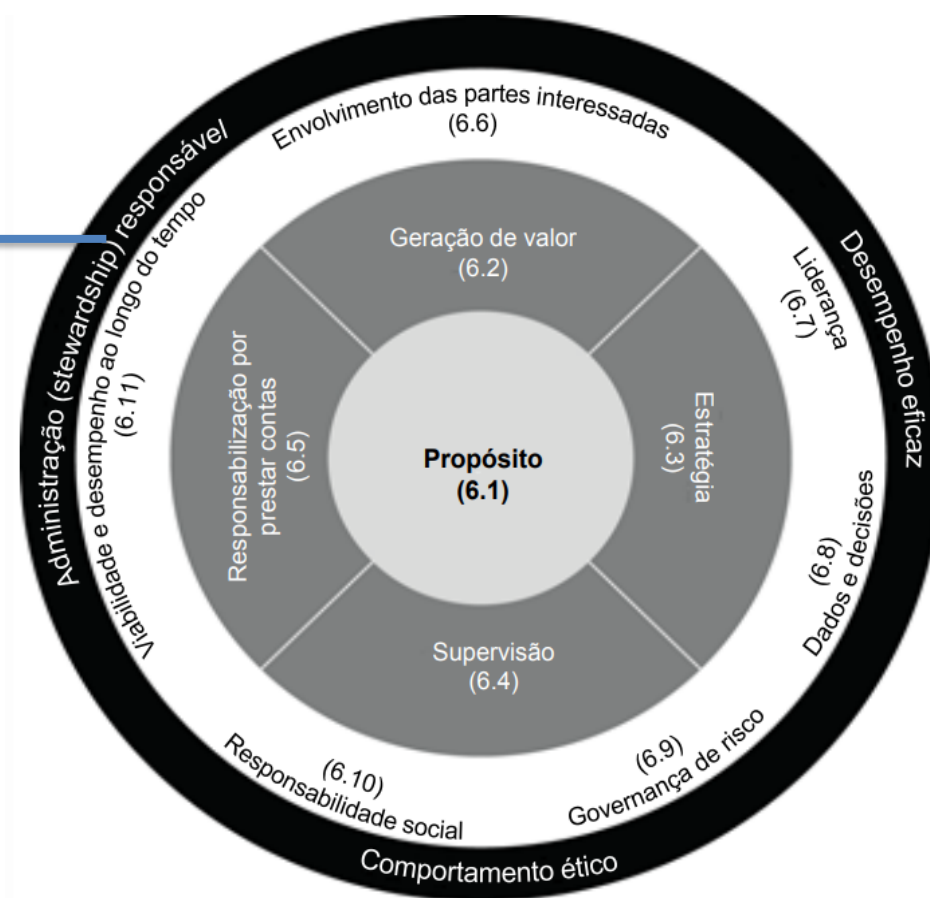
Propósito
(6.1)

Geração de valor
(6.2)

Estratégia
(6.3)

Supervisão
(6.4)

Responsabilização por prestar contas
(6.5)

Envolvimento das partes interessadas
(6.6)

Liderança
(6.7)

Dados e decisões
(6.8)

Governança de risco
(6.9)

Responsabilidade social
(6.10)

Viabilidade e desempenho ao longo do tempo
(6.11)

Administração (*stewardship*) responsável/

Desempenho eficaz

Comportamento ético